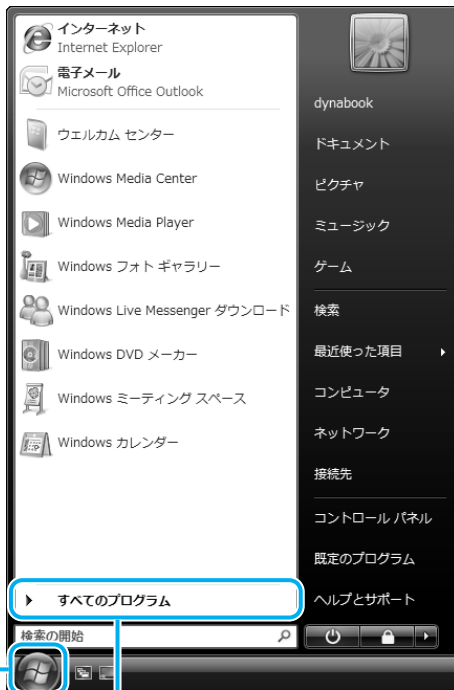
インターネット
Internet Explorer
電子メール
Microsoft Office Outlook
ウエルカム センター
Windows Media Center
Windows Media Player
Windows フォト ギャラリー
Windows Live Messenger ダウンロード
Windows DVD メーカー
Windows ミーティング スペース
Windows カレンダー
すべてのプログラム
検索の開始

dynabook
ドキュメント
ピクチャ
ミュージック
ゲーム
検索
最近使った項目
コンピュータ
ネットワーク
接続先
コントロール パネル
既定のプログラム
ヘルプとサポート